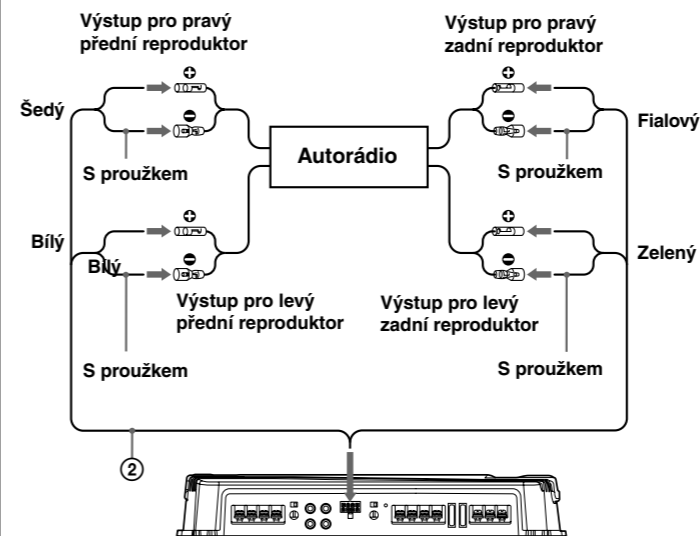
Výstup pro pravý přední reproduktor

Výstup pro pravý zadní reproduktor

Šedý

Fialový

S proužkem

Autorádio

S proužkem

Bílý

Zelený

Bílý

Výstup pro levý přední reproduktor

Výstup pro levý zadní reproduktor

S proužkem

S proužkem

②